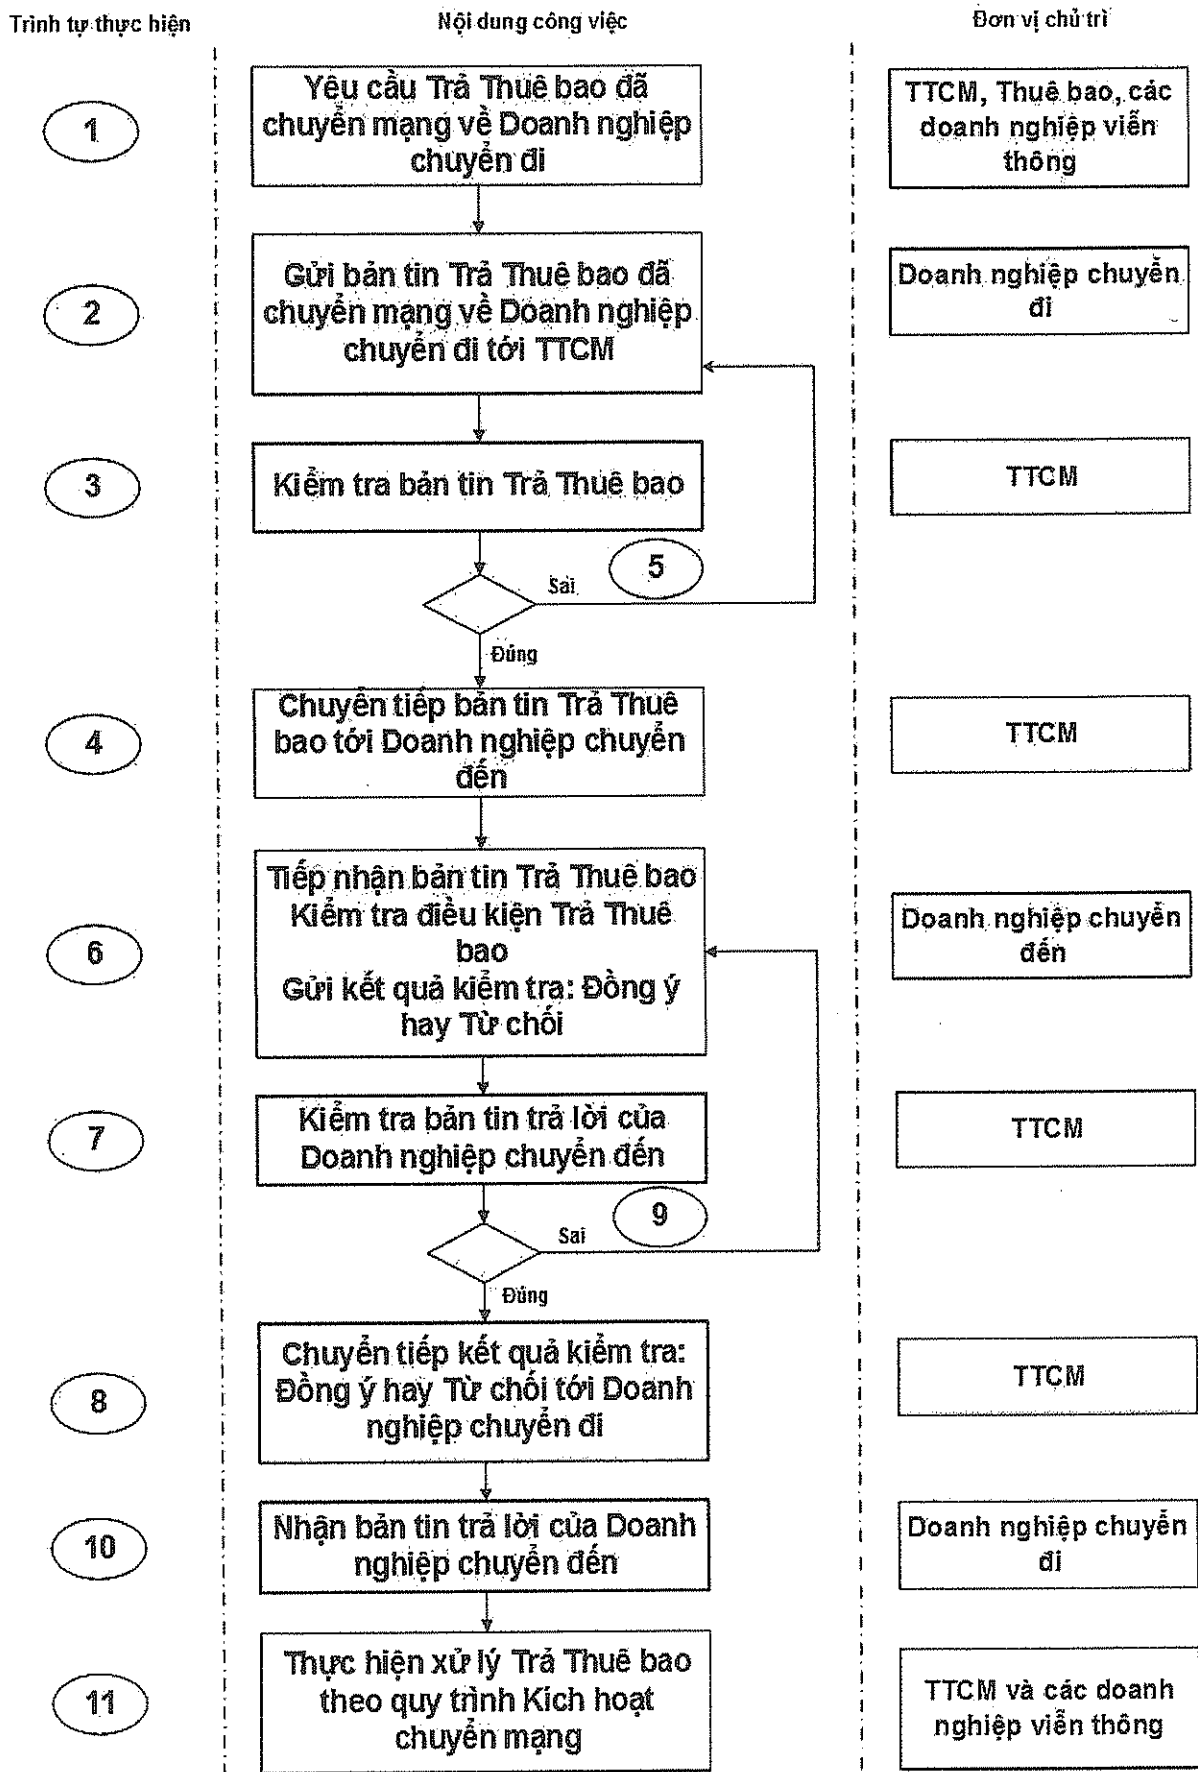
Trình tự thực hiện

Nội dung công việc

Đơn vị chủ trì

1

Yêu cầu Trả Thuê bao đã chuyển mạng về Doanh nghiệp chuyển đi

TTCM, Thuê bao, các doanh nghiệp viễn thông

2

Gửi bản tin Trả Thuê bao đã chuyển mạng về Doanh nghiệp chuyển đi tới TTCM

Doanh nghiệp chuyển đi

3

Kiểm tra bản tin Trả Thuê bao

TTCM

5

Sai

Đúng

4

Chuyển tiếp bản tin Trả Thuê bao tới Doanh nghiệp chuyển đến

TTCM

6

Tiếp nhận bản tin Trả Thuê bao
Kiểm tra điều kiện Trả Thuê bao
Gửi kết quả kiểm tra: Đồng ý hay Từ chối

Doanh nghiệp chuyển đến

7

Kiểm tra bản tin trả lời của Doanh nghiệp chuyển đến

TTCM

9

Sai

Đúng

8

Chuyển tiếp kết quả kiểm tra: Đồng ý hay Từ chối tới Doanh nghiệp chuyển đi

TTCM

10

Nhận bản tin trả lời của Doanh nghiệp chuyển đến

Doanh nghiệp chuyển đi

11

Thực hiện xử lý Trả Thuê bao theo quy trình Kích hoạt chuyển mạng

TTCM và các doanh nghiệp viễn thông